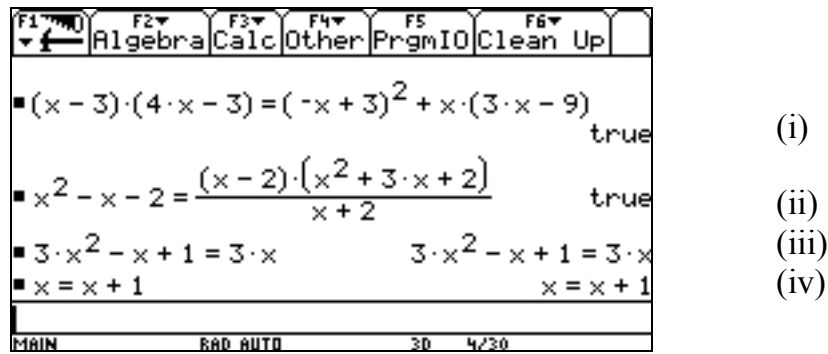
F1 F2▾ Algebra F3▾ Calc F4▾ Other F5 PrgmIO F6▾ Clean Up

■ $(x-3)\cdot(4\cdot x-3)=(^-x+3)^2+x\cdot(3\cdot x-9)$ true (i)

■ $x^2-x-2=\frac{(x-2)\cdot(x^2+3\cdot x+2)}{x+2}$ true (ii)

■ $3\cdot x^2-x+1=3\cdot x$ $3\cdot x^2-x+1=3\cdot x$ (iii)

■ $x=x+1$ $x=x+1$ (iv)

MAIN RAD AUTO 3D 4/30